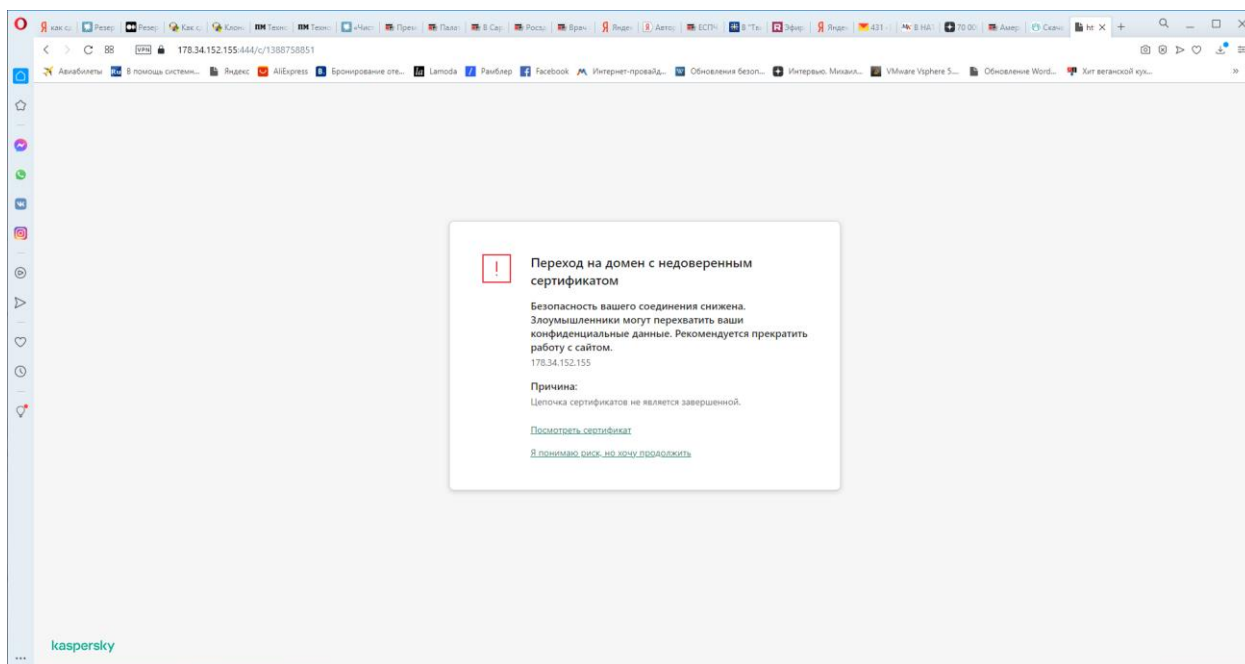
Я как с | Резер | Резер | Как с | Клон | Техно | Техно | «Чист | Прем | Пала | В Сар | Росс | Врач | Яндек | Автор | ЕСПЧ | В "Тв | Эфир | Яндек | 431 | В НА | 70 00 | Амер | Скача | ht ×

178.34.152.155:444/c/1388758851

Авиабилеты | В помощь системн... | Яндекс | AliExpress | Бронирование оте... | Lamoda | Рамблер | Facebook | Интернет-провайд... | Обновления безоп... | Интервью. Михаил... | VMware Vsphere 5... | Обновление Word... | Хит веганской кух...

Переход на домен с недоверенным сертификатом

Безопасность вашего соединения снижена. Злоумышленники могут перехватить ваши конфиденциальные данные. Рекомендуется прекратить работу с сайтом.

178.34.152.155

Причина:

Цепочка сертификатов не является завершенной.

Посмотреть сертификат

Я понимаю риск, но хочу продолжить

kaspersky